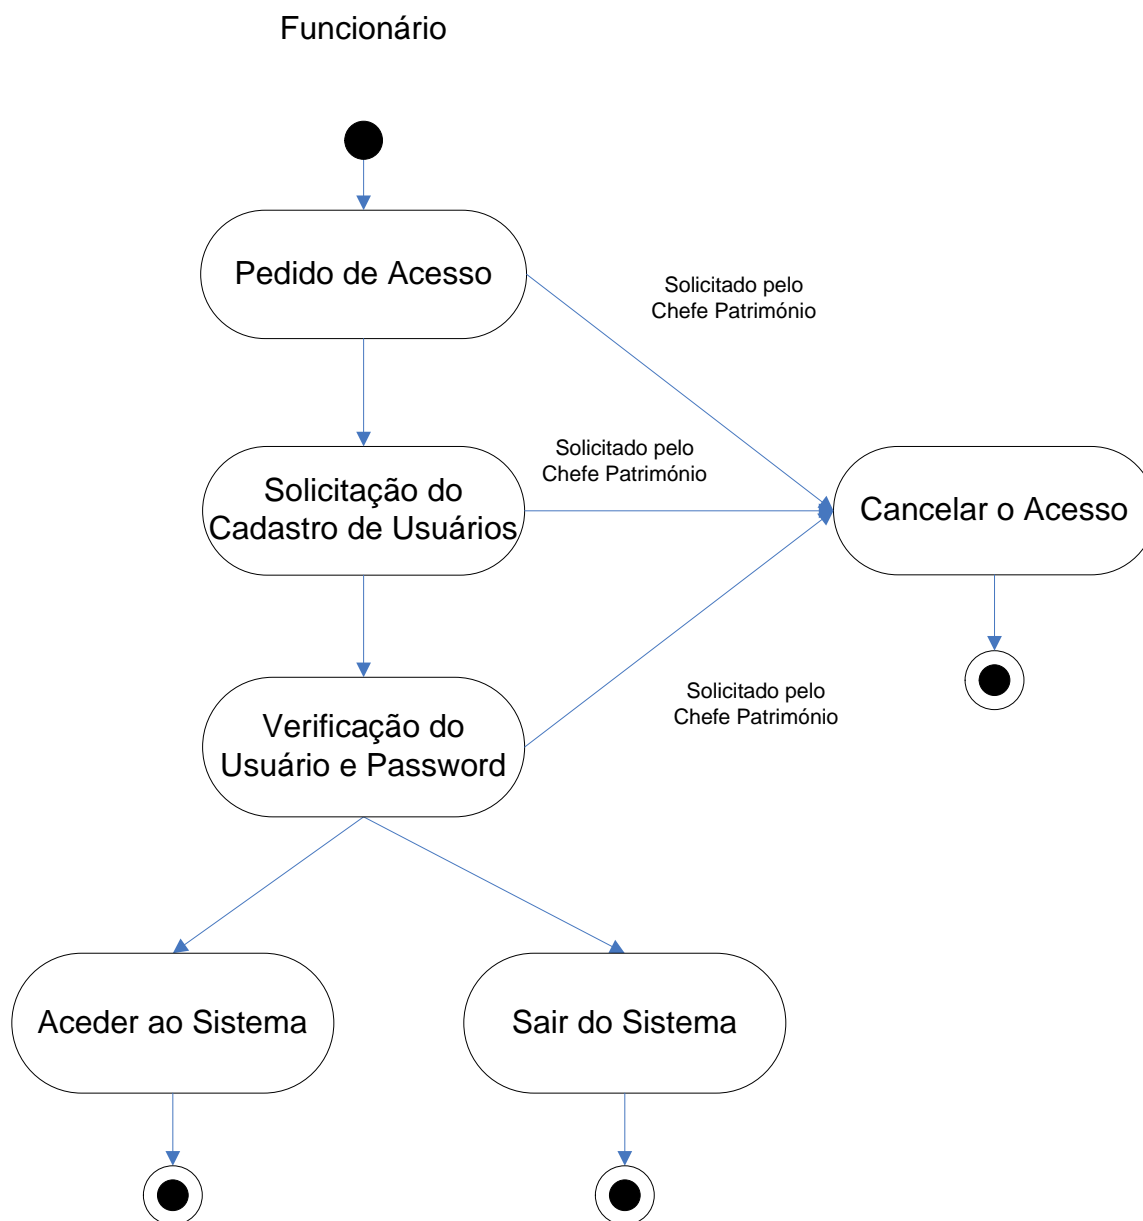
Funcionário

Pedido de Acesso

Solicitado pelo Chefe Património

Solicitado pelo Chefe Património

Solicitação do Cadastro de Usuários

Cancelar o Acesso

Solicitado pelo Chefe Património

Verificação do Usuário e Password

Aceder ao Sistema

Sair do Sistema